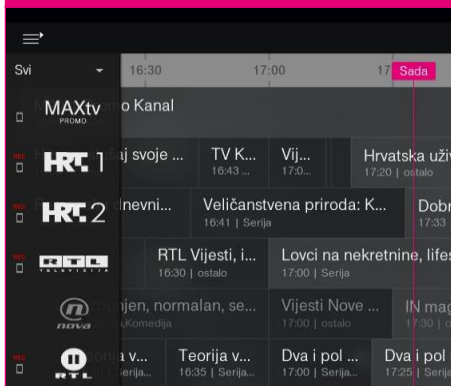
Svi

16:30 17:00 17 Sada

MAXtv PROMO o Kanal

HRT 1 aj svoje ... TV K... 16:43 ... Vij... 17:0... Hrvatska uživ 17:20 | ostalo

HRT 2 Dnevni... Veličanstvena priroda: K... 16:41 | Serija Dobr 17:33

RTL Vijesti, i... 16:30 | ostalo Lovci na nekretnine, lifes 17:00 | Serija

nova njen, normalan, se... Komedija Vijesti Nove ... 17:00 | ostalo IN mag 17:30 | o

RTL ija v... Serija... Teorija v... 16:35 | Serija... Dva i pol ... 17:00 | Serija... Dva i pol 17:25 | Serij